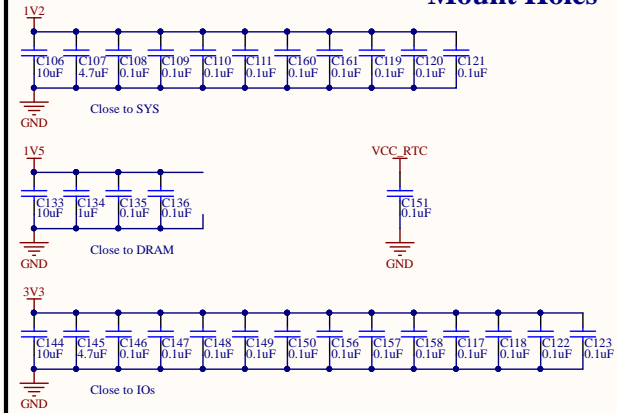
Mount Holes

1V2

C106 10uF
C107 4.7uF
C108 0.1uF
C109 0.1uF
C110 0.1uF
C111 0.1uF
C160 0.1uF
C161 0.1uF
C119 0.1uF
C120 0.1uF
C121 0.1uF

Close to SYS

GND

1V5

C133 10uF
C134 1uF
C135 0.1uF
C136 0.1uF

Close to DRAM

GND

VCC_RTC

C151 0.1uF

GND

3V3

C144 10uF
C145 4.7uF
C146 0.1uF
C147 0.1uF
C148 0.1uF
C149 0.1uF
C150 0.1uF
C156 0.1uF
C157 0.1uF
C158 0.1uF
C117 0.1uF
C118 0.1uF
C122 0.1uF
C123 0.1uF

Close to IOs

GND